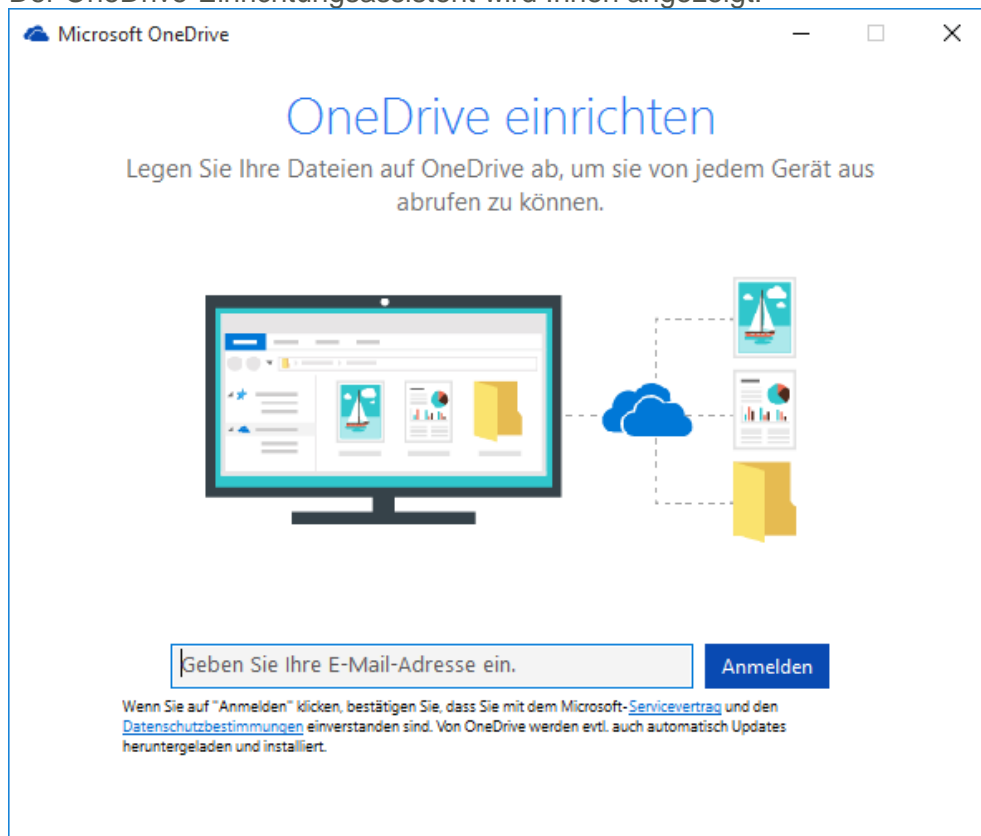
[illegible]

Microsoft OneDrive

OneDrive einrichten

Legen Sie Ihre Dateien auf OneDrive ab, um sie von jedem Gerät aus abrufen zu können.

Geben Sie Ihre E-Mail-Adresse ein.

Anmelden

Wenn Sie auf "Anmelden" klicken, bestätigen Sie, dass Sie mit dem Microsoft-Servicevertrag und den Datenschutzbestimmungen einverstanden sind. Von OneDrive werden evtl. auch automatisch Updates heruntergeladen und installiert.